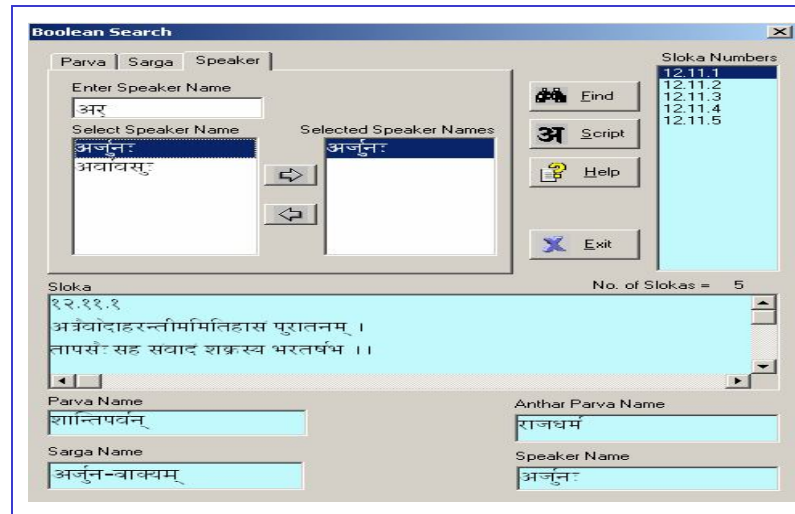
Boolean Search

Parva | Sarga | Speaker

Enter Speaker Name

अर

Select Speaker Name

अर्जुनः
अर्वावसुः

Selected Speaker Names

अर्जुनः

Find

अ Script

Help

Exit

Sloka Numbers

12.11.1
12.11.2
12.11.3
12.11.4
12.11.5

Sloka

No. of Slokas = 5

१२.११.१
अत्रैवोदाहरन्तीममितिहासं पुरातनम् ।
तापसैः सह संवादं शक्रस्य भरतर्षभ ।।

Parva Name

शान्तिपर्वन्

Anthar Parva Name

राजधर्म

Sarga Name

अर्जुन-वाक्यम्

Speaker Name

अर्जुनः